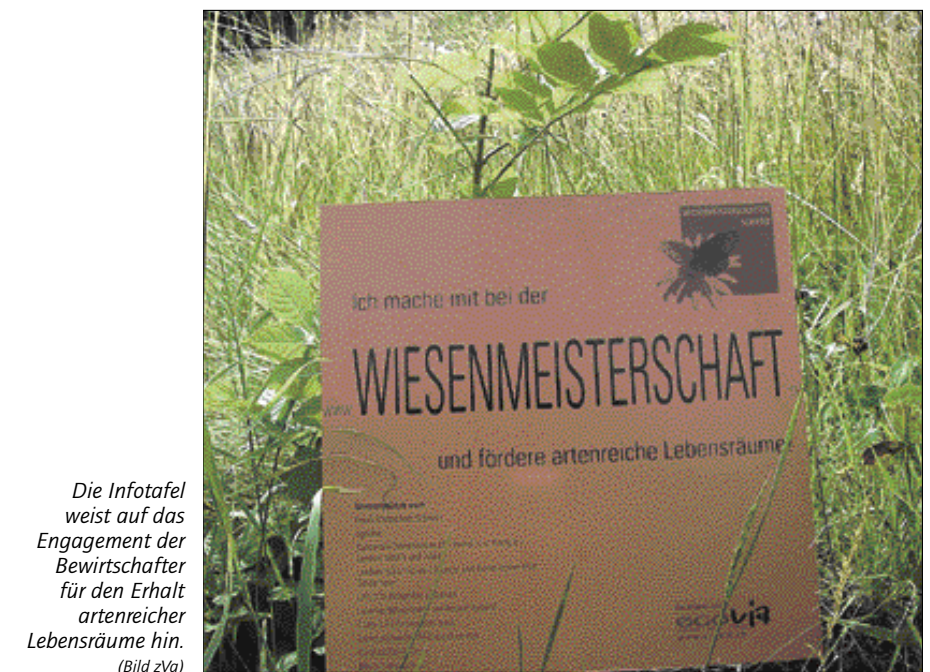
Die Infotafel weist auf das Engagement der Bewirtschafter für den Erhalt artenreicher Lebensräume hin.
(Bild zVg)

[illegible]

ich mache mit bei der

www.WIESENMEISTERSCHAFT

und fördere artenreiche Lebensräume

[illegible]

ecovia